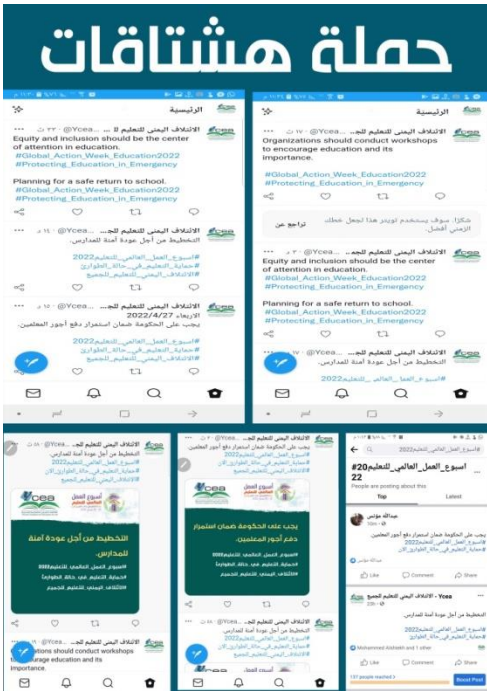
حملة هشتاقات

الرئيسية

الائتلاف اليمني للتعليم للج... @Ycea... · ٢٣ د
Equity and inclusion should be the center of attention in education.
#Global_Action_Week_Education2022
#Protecting_Education_in_Emergency

Planning for a safe return to school.
#Global_Action_Week_Education2022
#Protecting_Education_in_Emergency

الائتلاف اليمني للتعليم للج... @Ycea... · ١٤ د
التخطيط من أجل عودة آمنة للمدارس.
#اسبوع_العمل_العالمي_للتعليم2022
#حماية_التعليم_في_حالة_الطوارئ
#الائتلاف_اليمني_للتعليم_للجميع

الائتلاف اليمني للتعليم للج... @Ycea... · ١٥ د
الأربعاء 2022/4/27
يجب على الحكومة ضمان استمرار دفع أجور المعلمين.
#اسبوع_العمل_العالمي_للتعليم2022
#حماية_التعليم_في_حالة_الطوارئ
#الائتلاف_اليمني_للتعليم_للجميع

الرئيسية

الائتلاف اليمني للتعليم للج... @Ycea... · ١٧ د
Organizations should conduct workshops to encourage education and its importance.
#Global_Action_Week_Education2022
#Protecting_Education_in_Emergency

شكرا. سوف يستخدم تويتر هذا لجعل خطك الزمني أفضل.
تراجع عن

الائتلاف اليمني للتعليم للج... @Ycea... · ٢٠ د
Equity and inclusion should be the center of attention in education.
#Global_Action_Week_Education2022
#Protecting_Education_in_Emergency

Planning for a safe return to school.
#Global_Action_Week_Education2022
#Protecting_Education_in_Emergency

الائتلاف اليمني للتعليم للج... @Ycea...
التخطيط من أجل عودة آمنة للمدارس.
#اسبوع_العمل_العالمي_للتعليم2022

الائتلاف اليمني للتعليم للج... @Ycea...
التخطيط من أجل عودة آمنة للمدارس.
#اسبوع_العمل_العالمي_للتعليم2022
#حماية_التعليم_في_حالة_الطوارئ
#الائتلاف_اليمني_للتعليم_للجميع
ycea
اسبوع العمل العالمي
التخطيط من أجل عودة آمنة للمدارس.
#اسبوع_العمل_العالمي_للتعليم2022
#حماية_التعليم_في_حالة_الطوارئ
#الائتلاف_اليمني_للتعليم_للجميع
Organizations should conduct workshops to encourage education and its importance.

الائتلاف اليمني للتعليم للج... @Ycea...
يجب على الحكومة ضمان استمرار دفع أجور المعلمين.
#اسبوع_العمل_العالمي_للتعليم2022
#حماية_التعليم_في_حالة_الطوارئ
#الائتلاف_اليمني_للتعليم_للجميع
ycea
يجب على الحكومة ضمان استمرار دفع أجور المعلمين.
#اسبوع_العمل_العالمي_للتعليم2022
#حماية_التعليم_في_حالة_الطوارئ
#الائتلاف_اليمني_للتعليم_للجميع
الائتلاف اليمني للتعليم للج... @Ycea...
التخطيط من أجل عودة آمنة للمدارس.

اسبوع_العمل_العالمي_للتعليم2022#
اسبوع_العمل_العالمي_للتعليم#2022
People are posting about this
Top Latest
عبدالله مؤنس
يجب على الحكومة ضمان استمرار دفع أجور المعلمين.
#اسبوع_العمل_العالمي_للتعليم2022
#حماية_التعليم_في_حالة_الطوارئ
Like Comment Share
Ycea - الائتلاف اليمني للتعليم للجميع
التخطيط من أجل عودة آمنة للمدارس.
#اسبوع_العمل_العالمي_للتعليم2022
#حماية_التعليم_في_حالة_الطوارئ
Mohammed Alshaibi and 1 other
Like Comment Share
131 people reached Boost Post